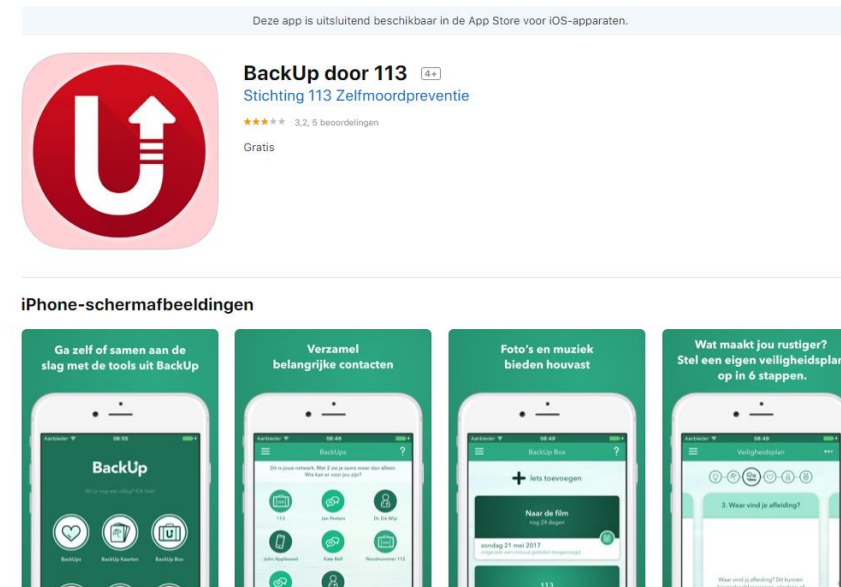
Deze app is uitsluitend beschikbaar in de App Store voor iOS-apparaten.

BackUp door 113 4+

Stichting 113 Zelfmoordpreventie

3,2, 5 beoordelingen

Gratis

iPhone-schermafbeeldingen

Ga zelf of samen aan de slag met de tools uit BackUp

Aanbieder 08:55

BackUp

Wil je nog wel zelfig? Klik hier!

BackUps BackUp Kaarten BackUp Box

Verzamel belangrijke contacten

Aanbieder 08:49

BackUps ?

Dit is jouw netwerk. Met 2 zie je soms meer dan alleen. Wie kan er voor jou zijn?

113 Jan Peeters Dr. De Wijs

John Appleseed Kate Bell Noodnummer 112

Foto's en muziek bieden houvast

Aanbieder 08:49

BackUp Box ?

+ Iets toevoegen

Naar de film

zondag 21 mei 2017

113

Wat maakt jou rustiger? Stel een eigen veiligheidsplan op in 6 stappen.

Aanbieder 08:49

Veiligheidsplan

3. Waar vind je afleiding?

Waar vind jij afleiding? Dit kunnen